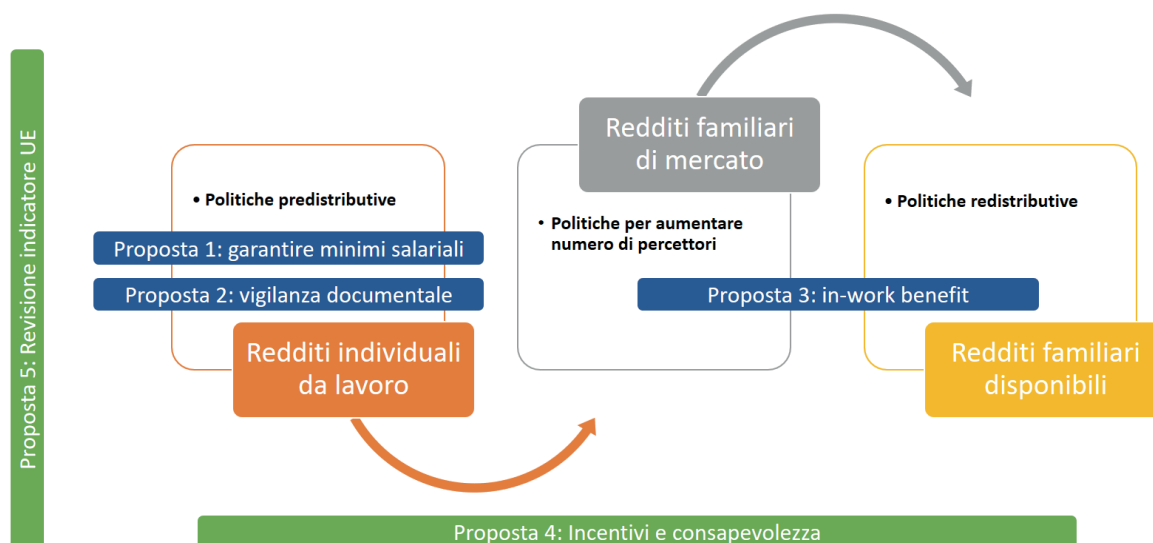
Proposta 5: Revisione indicatore UE

• Politiche predistributive

Proposta 1: garantire minimi salariali

Proposta 2: vigilanza documentale

Redditi individuali da lavoro

Redditi familiari di mercato

• Politiche per aumentare numero di percettori

Proposta 3: in-work benefit

• Politiche redistributive

Redditi familiari disponibili

Proposta 4: Incentivi e consapevolezza